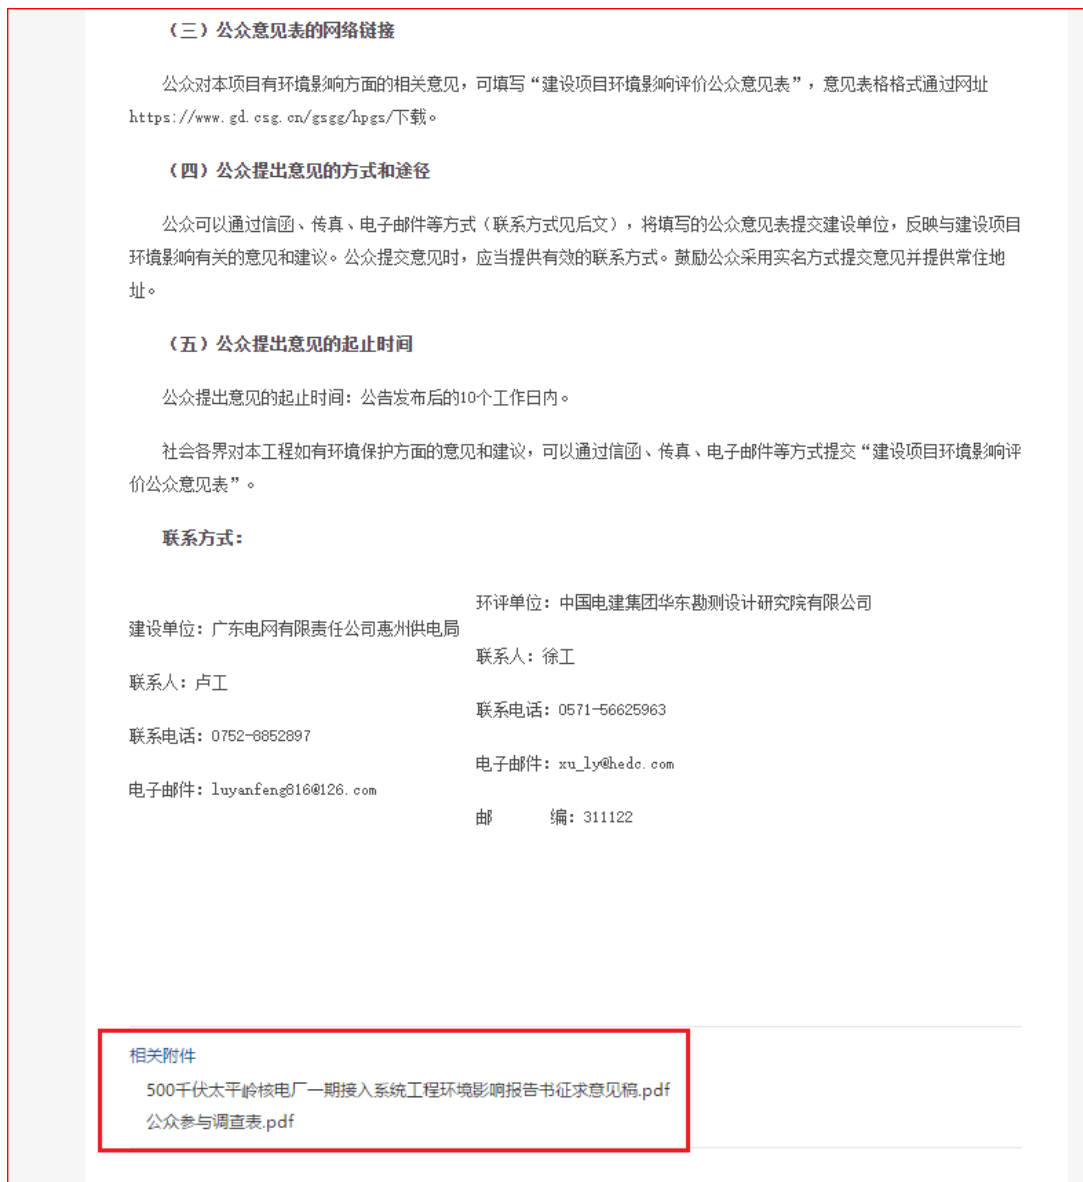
（三）公众意见表的网络链接

公众对本项目有环境影响方面的相关意见，可填写“建设项目环境影响评价公众意见表”，意见表格格式通过网址 https://www.gd.csg.cn/gsgg/hpgs/下载。

（四）公众提出意见的方式和途径

公众可以通过信函、传真、电子邮件等方式（联系方式见后文），将填写的公众意见表提交建设单位，反映与建设项目环境影响有关的意见和建议。公众提交意见时，应当提供有效的联系方式。鼓励公众采用实名方式提交意见并提供常住地址。

（五）公众提出意见的起止时间

公众提出意见的起止时间：公告发布后的10个工作日内。

社会各界对本工程如有环境保护方面的意见和建议，可以通过信函、传真、电子邮件等方式提交“建设项目环境影响评价公众意见表”。

联系方式：

建设单位：广东电网有限责任公司惠州供电局

联系人：卢工

联系电话：0752-8852897

电子邮件：luyanfeng816@126.com

环评单位：中国电建集团华东勘测设计研究院有限公司

联系人：徐工

联系电话：0571-56625963

电子邮件：xu_ly@hedc.com

邮　　编：311122

相关附件

500千伏太平岭核电厂一期接入系统工程环境影响报告书征求意见稿.pdf

公众参与调查表.pdf